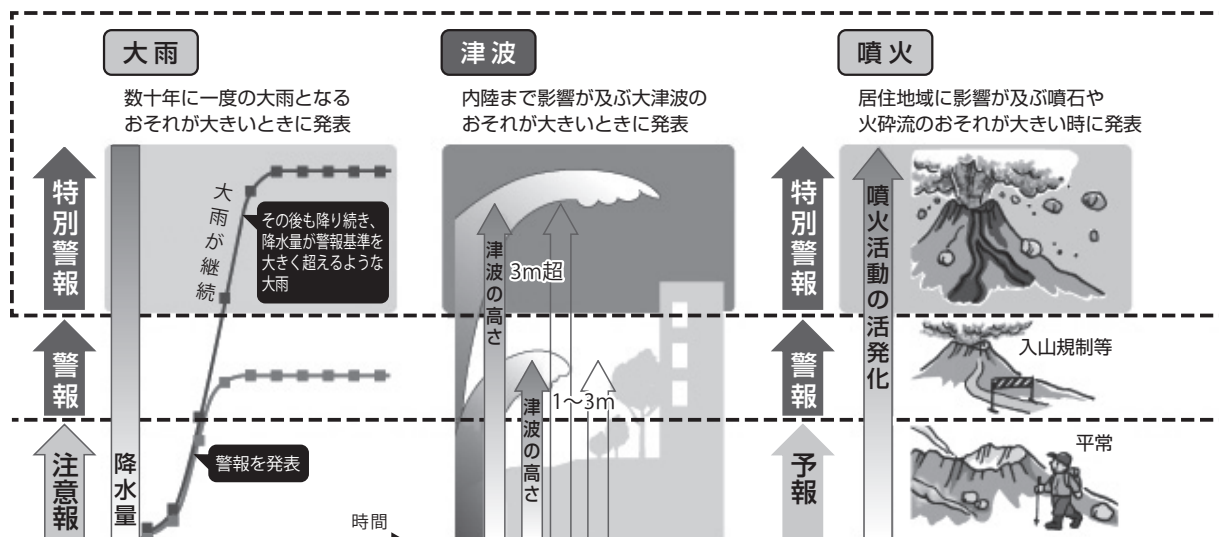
大雨

数十年に一度の大雨となるおそれが大きいときに発表

特別警報

警報

注意報

降水量

大雨が継続

その後も降り続き、降水量が警報基準を大きく超えるような大雨

警報を発表

時間

津波

内陸まで影響が及ぶ大津波のおそれが大きいときに発表

津波の高さ

3m超

津波の高さ

1〜3m

噴火

居住地域に影響が及ぶ噴石や火砕流のおそれが大きい時に発表

特別警報

警報

予報

噴火活動の活発化

入山規制等

平常